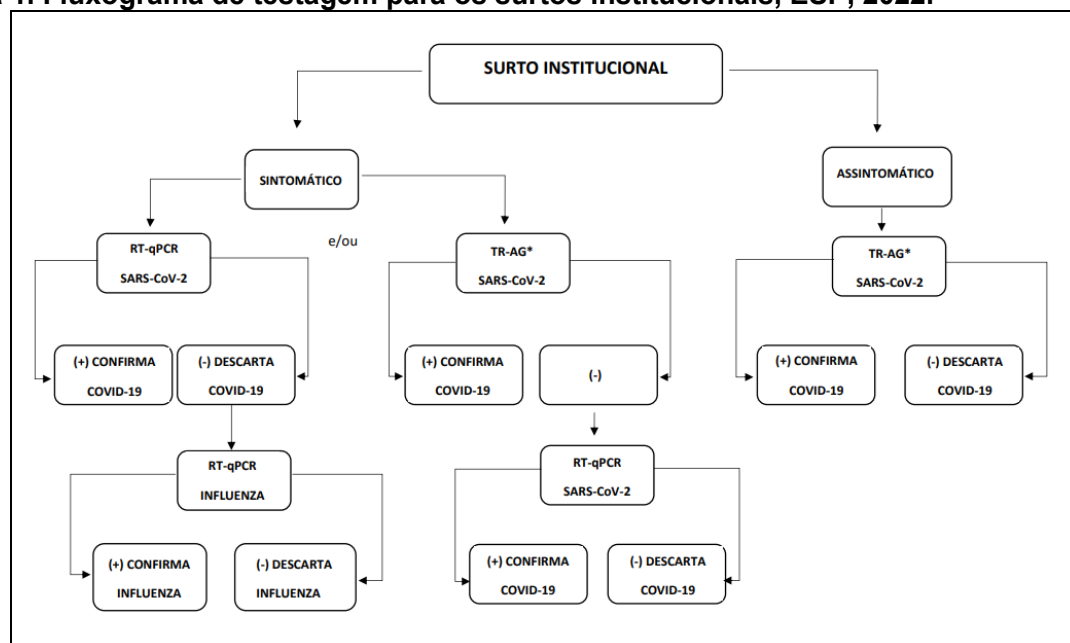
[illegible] 1. Fluxograma de testagem para os surtos institucionais, ES, 2022.

SURTO INSTITUCIONAL

SINTOMÁTICO

ASSINTOMÁTICO

RT-qPCR SARS-CoV-2

e/ou

TR-AG* SARS-CoV-2

TR-AG* SARS-CoV-2

(+) CONFIRMA COVID-19

(-) DESCARTA COVID-19

(+) CONFIRMA COVID-19

(-)

(+) CONFIRMA COVID-19

(-) DESCARTA COVID-19

RT-qPCR INFLUENZA

RT-qPCR SARS-CoV-2

(+) CONFIRMA INFLUENZA

(-) DESCARTA INFLUENZA

(+) CONFIRMA COVID-19

(-) DESCARTA COVID-19